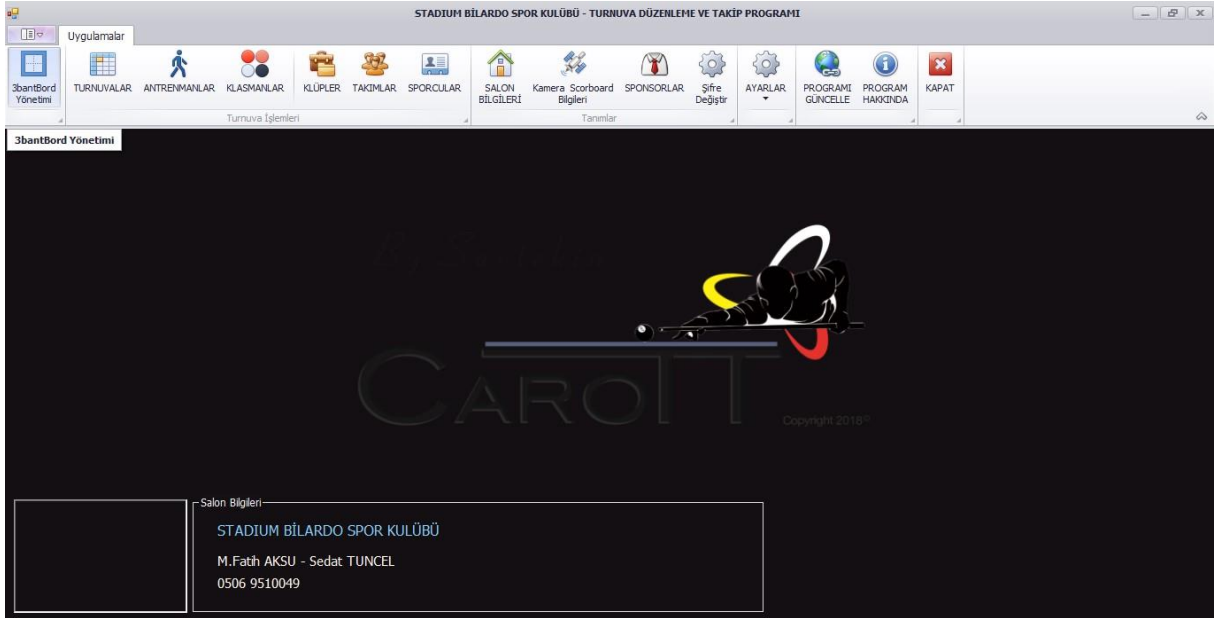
STADIUM BİLARDO SPOR KULÜBÜ - TURNUVA DÜZENLEME VE TAKİP PROGRAMI

Uygulamalar

3bantBord Yönetimi
TURNUVALAR ANTRENMANLAR KLASMANLAR KLÜPLER TAKIMLAR SPORCULAR
Turnuva İşlemleri
SALON BİLGİLERİ Kamera Scorboard Bilgileri SPONSORLAR Şifre Değiştir
Tanımlar
AYARLAR
PROGRAMI GÜNCELLE PROGRAM HAKKINDA
KAPAT

3bantBord Yönetimi

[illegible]

CAROTT

Copyright 2018©

Salon Bilgileri
STADIUM BİLARDO SPOR KULÜBÜ
M.Fatih AKSU - Sedat TUNCEL
0506 9510049